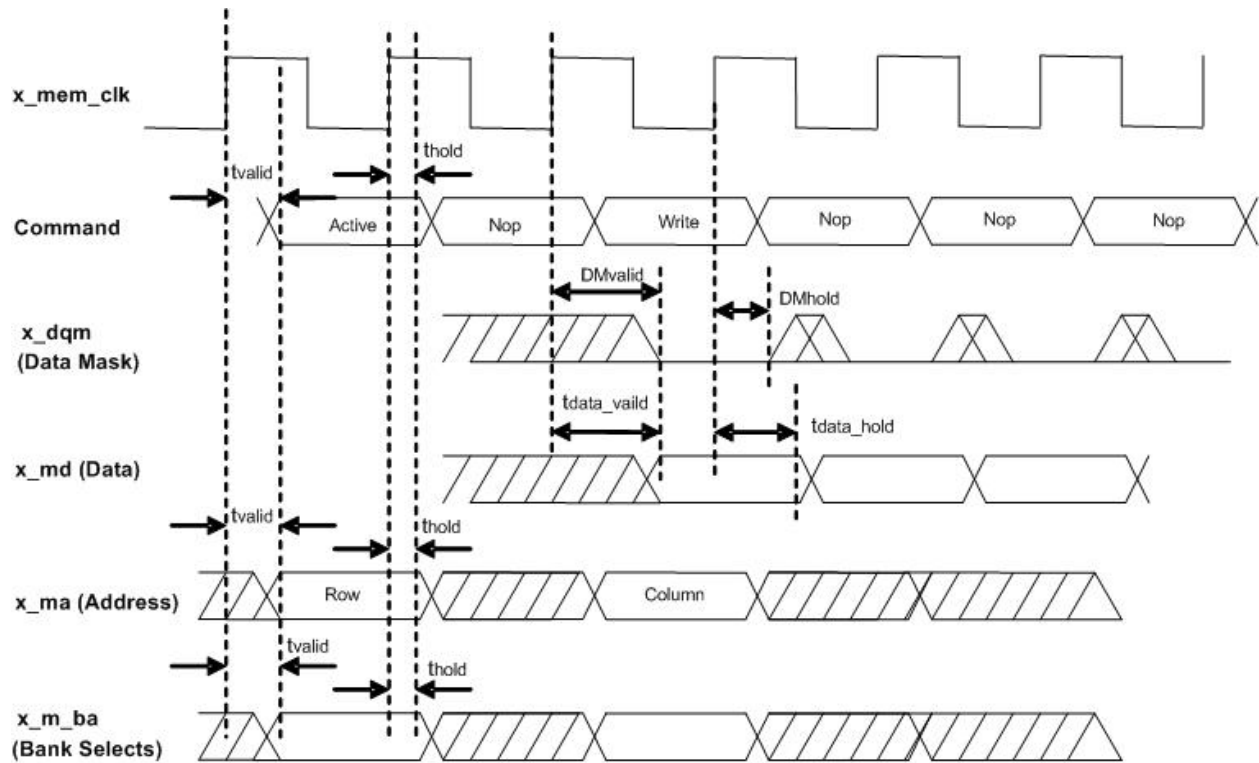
x_mem_clk

tvalid

thold

Command

Active

Nop

Write

Nop

Nop

Nop

DMvalid

DMhold

x_dqm (Data Mask)

tdata_vaild

tdata_hold

x_md (Data)

tvalid

thold

x_ma (Address)

Row

Column

tvalid

thold

x_m_ba (Bank Selects)